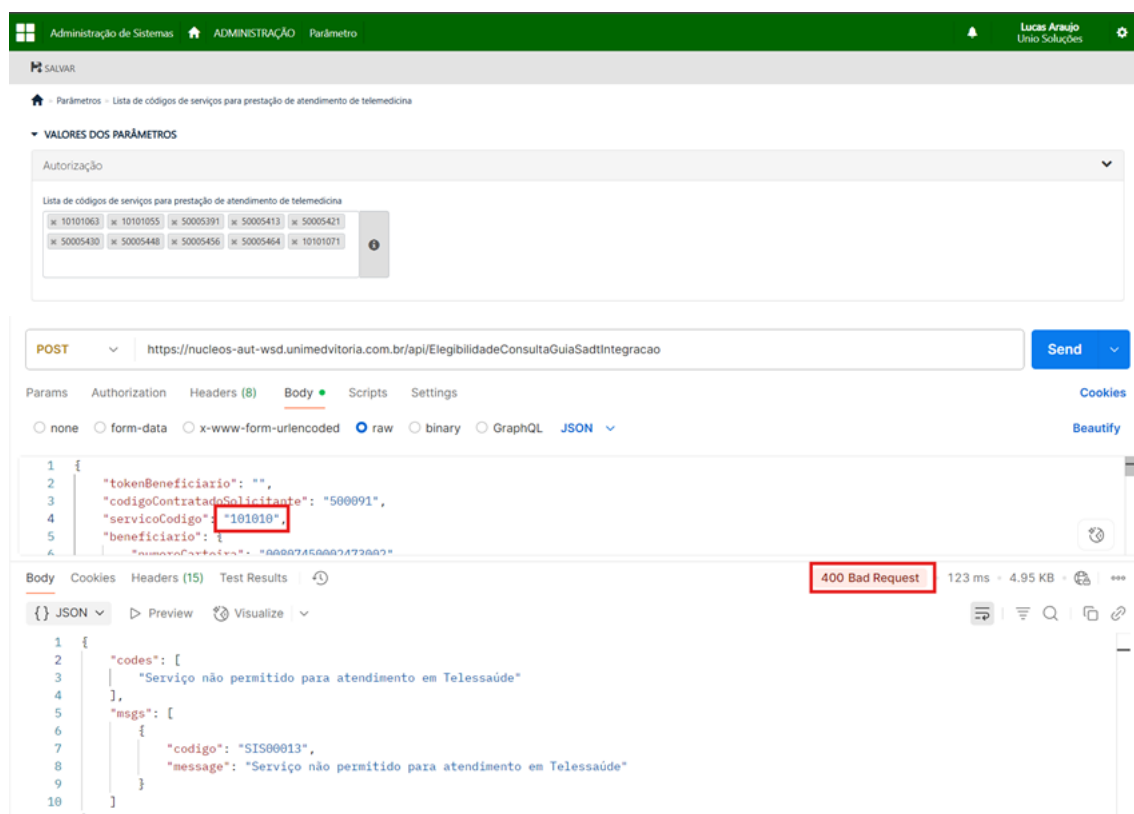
Administração de Sistemas ADMINISTRAÇÃO Parâmetro

Lucas Araujo
Unio Soluções

SALVAR

Parâmetros › Lista de códigos de serviços para prestação de atendimento de telemedicina

VALORES DOS PARÂMETROS

Autorização

Lista de códigos de serviços para prestação de atendimento de telemedicina

× 10101063 × 10101055 × 50005391 × 50005413 × 50005421
× 50005430 × 50005448 × 50005456 × 50005464 × 10101071

POST https://nucleos-aut-wsd.unimedvitoria.com.br/api/ElegibilidadeConsultaGuiaSadtIntegracao

Send

Params Authorization Headers (8) Body Scripts Settings Cookies

none form-data x-www-form-urlencoded raw binary GraphQL JSON Beautify

1 {
2 "tokenBeneficiario": "",
3 "codigoContratadoSolicitante": "500091",
4 "servicoCodigo": "101010",
5 "beneficiario": {
6 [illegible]

Body Cookies Headers (15) Test Results

400 Bad Request 123 ms · 4.95 KB

{} JSON Preview Visualize

1 {
2 "codes": [
3 "Serviço não permitido para atendimento em Telessaúde"
4 ],
5 "msgs": [
6 {
7 "codigo": "SIS00013",
8 "message": "Serviço não permitido para atendimento em Telessaúde"
9 }
10 ]